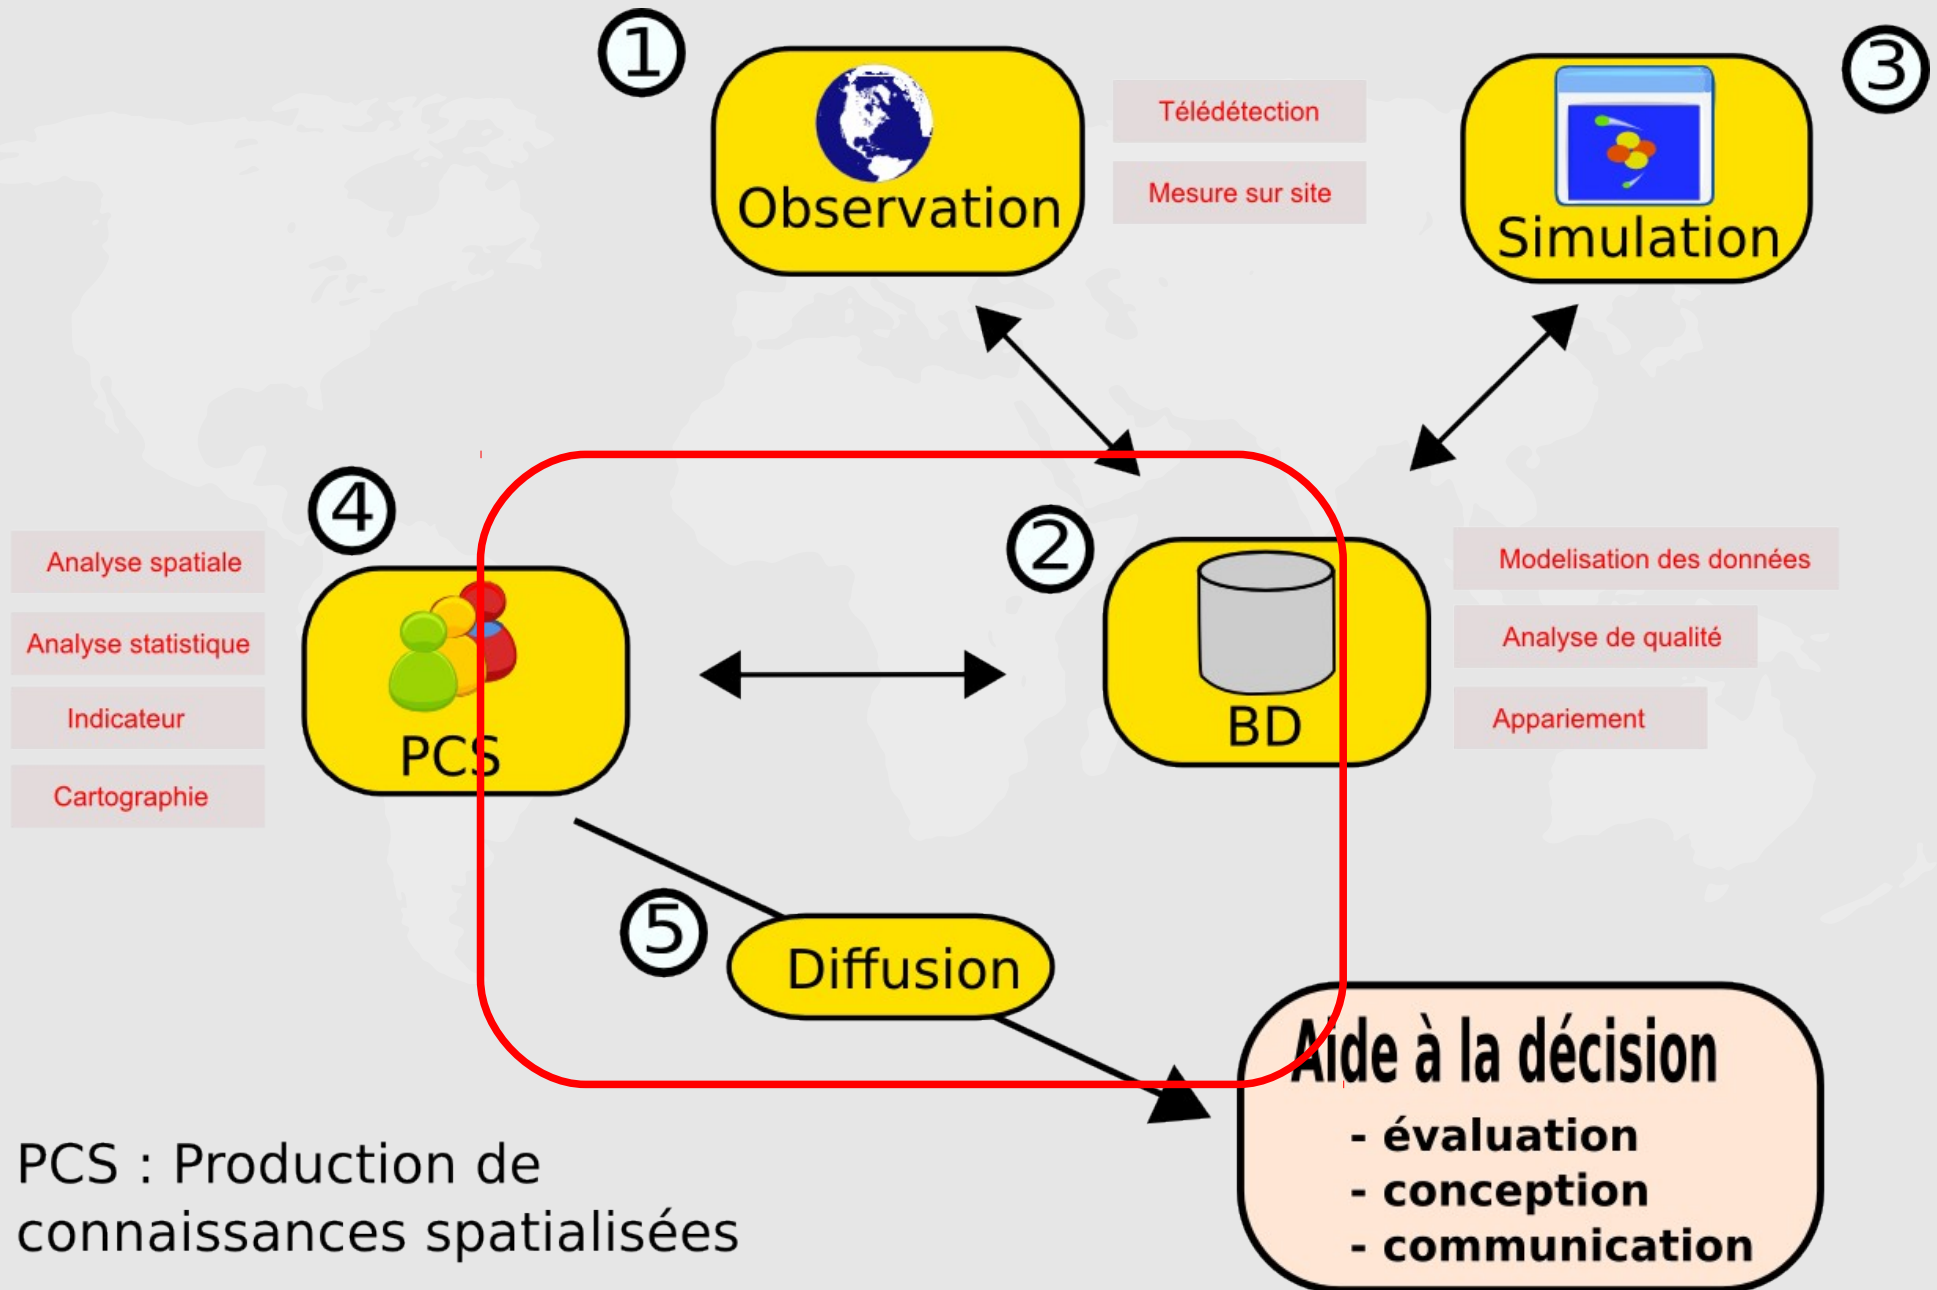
①
Observation

Télédétection
Mesure sur site

Simulation
③

④
Analyse spatiale
Analyse statistique
Indicateur
Cartographie

PCS

②
BD

Modelisation des données
Analyse de qualité
Appariement

⑤
Diffusion

Aide à la décision
- évaluation
- conception
- communication

PCS : Production de connaissances spatialisées